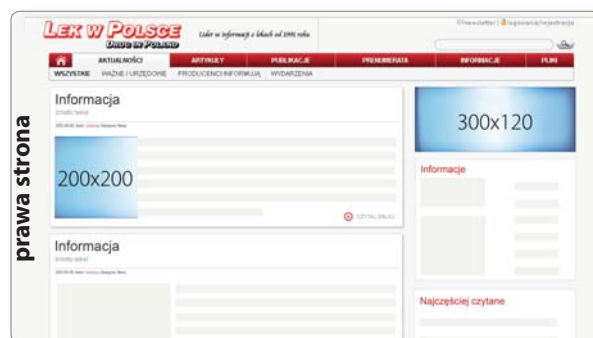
prawa strona

LEK W POLSCE
DRUGS IN POLAND
Lider w informacji o lekach od 1991 roku.

Newsletter | Logowanie/rejestracja

AKTUALNOŚCI | ARTYKUŁY | PUBLIKACJE | PRENUMERATA | INFORMACJE | PLIKI

WSZYSTKIE | WAŻNE / URZĘDOWE | PRODUCENCI INFORMUJĄ | WYDARZENIA

Informacja
źródło tekst

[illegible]

200x200

CZYTAJ DALEJ

Informacja
źródło tekst

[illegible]

300x120

Informacje

Najczęściej czytane